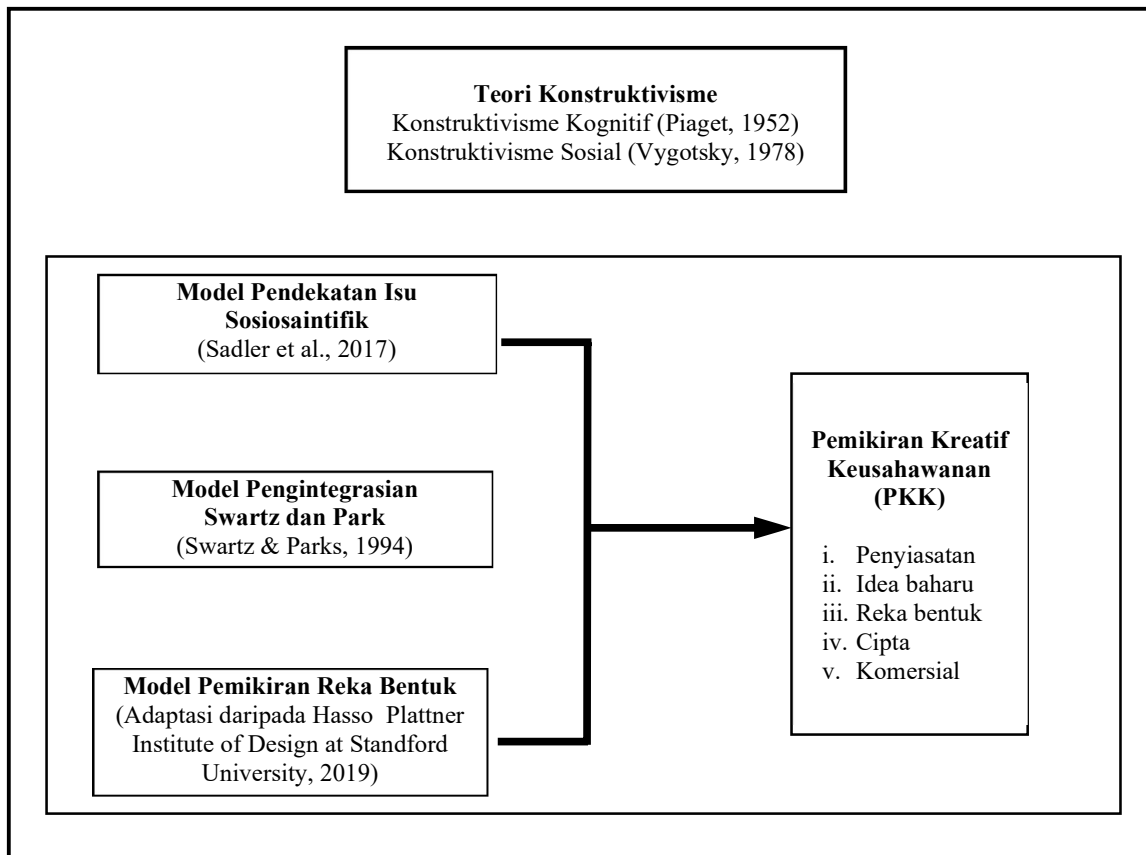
Teori Konstruktivisme
Konstruktivisme Kognitif (Piaget, 1952)
Konstruktivisme Sosial (Vygotsky, 1978)

Model Pendekatan Isu Sosiosaintifik
(Sadler et al., 2017)

Model Pengintegrasian Swartz dan Park
(Swartz & Parks, 1994)

Model Pemikiran Reka Bentuk
(Adaptasi daripada Hasso Plattner Institute of Design at Standford University, 2019)

Pemikiran Kreatif Keusahawanan (PKK)

i. Penyiasatan
ii. Idea baharu
iii. Reka bentuk
iv. Cipta
v. Komersial